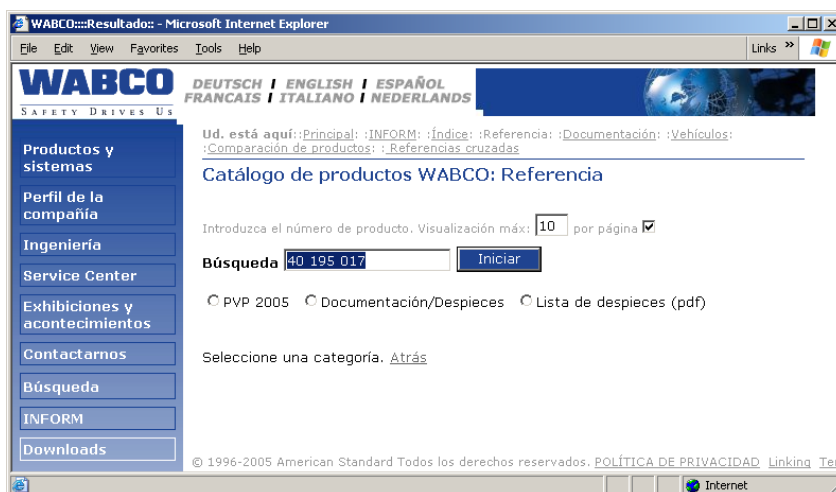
WABCO::::Resultado:: - Microsoft Internet Explorer

File Edit View Favorites Tools Help

Links »

WABCO
SAFETY DRIVES US

DEUTSCH / ENGLISH / ESPAÑOL
FRANCAIS / ITALIANO / NEDERLANDS

Productos y sistemas

Perfil de la compañía

Ingeniería

Service Center

Exhibiciones y acontecimientos

Contactarnos

Búsqueda

INFORM

Downloads

Ud. está aquí::Principal: :INFORM: :Índice: :Referencia: :Documentación: :Vehículos: :Comparación de productos: : Referencias cruzadas

Catálogo de productos WABCO: Referencia

Introduzca el número de producto. Visualización máx: 10 por página

Búsqueda 40 195 017 Iniciar

PVP 2005 Documentación/Despieces Lista de despieces (pdf)

Seleccione una categoría. Atrás

© 1996-2005 American Standard Todos los derechos reservados. POLÍTICA DE PRIVACIDAD Linking Te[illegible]

Internet